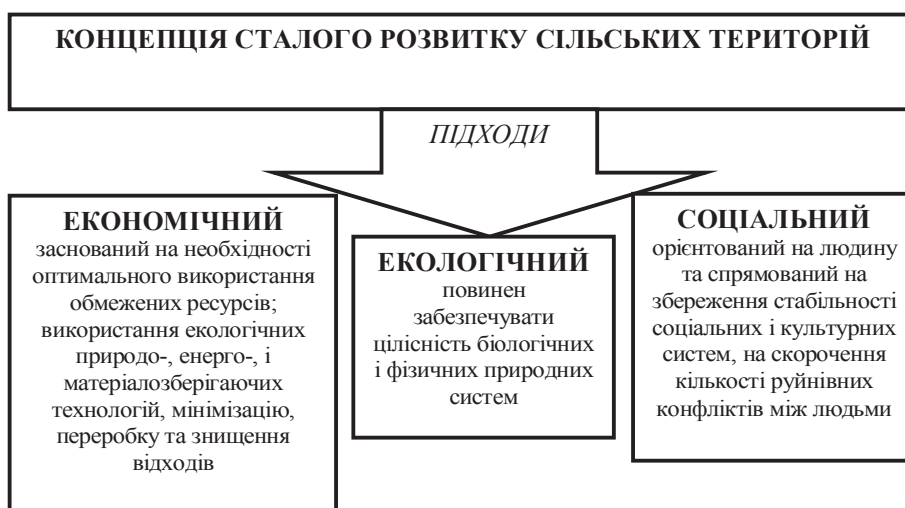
КОНЦЕПЦІЯ СТАЛОГО РОЗВИТКУ СІЛЬСЬКИХ ТЕРИТОРІЙ

ПІДХОДИ

ЕКОНОМІЧНИЙ
заснований на необхідності оптимального використання обмежених ресурсів; використання екологічних природо-, енерго-, і матеріалозберігаючих технологій, мінімізацію, переробку та знищення відходів

ЕКОЛОГІЧНИЙ
повинен забезпечувати цілісність біологічних і фізичних природних систем

СОЦІАЛЬНИЙ
орієнтований на людину та спрямований на збереження стабільності соціальних і культурних систем, на скорочення кількості руйнівних конфліктів між людьми